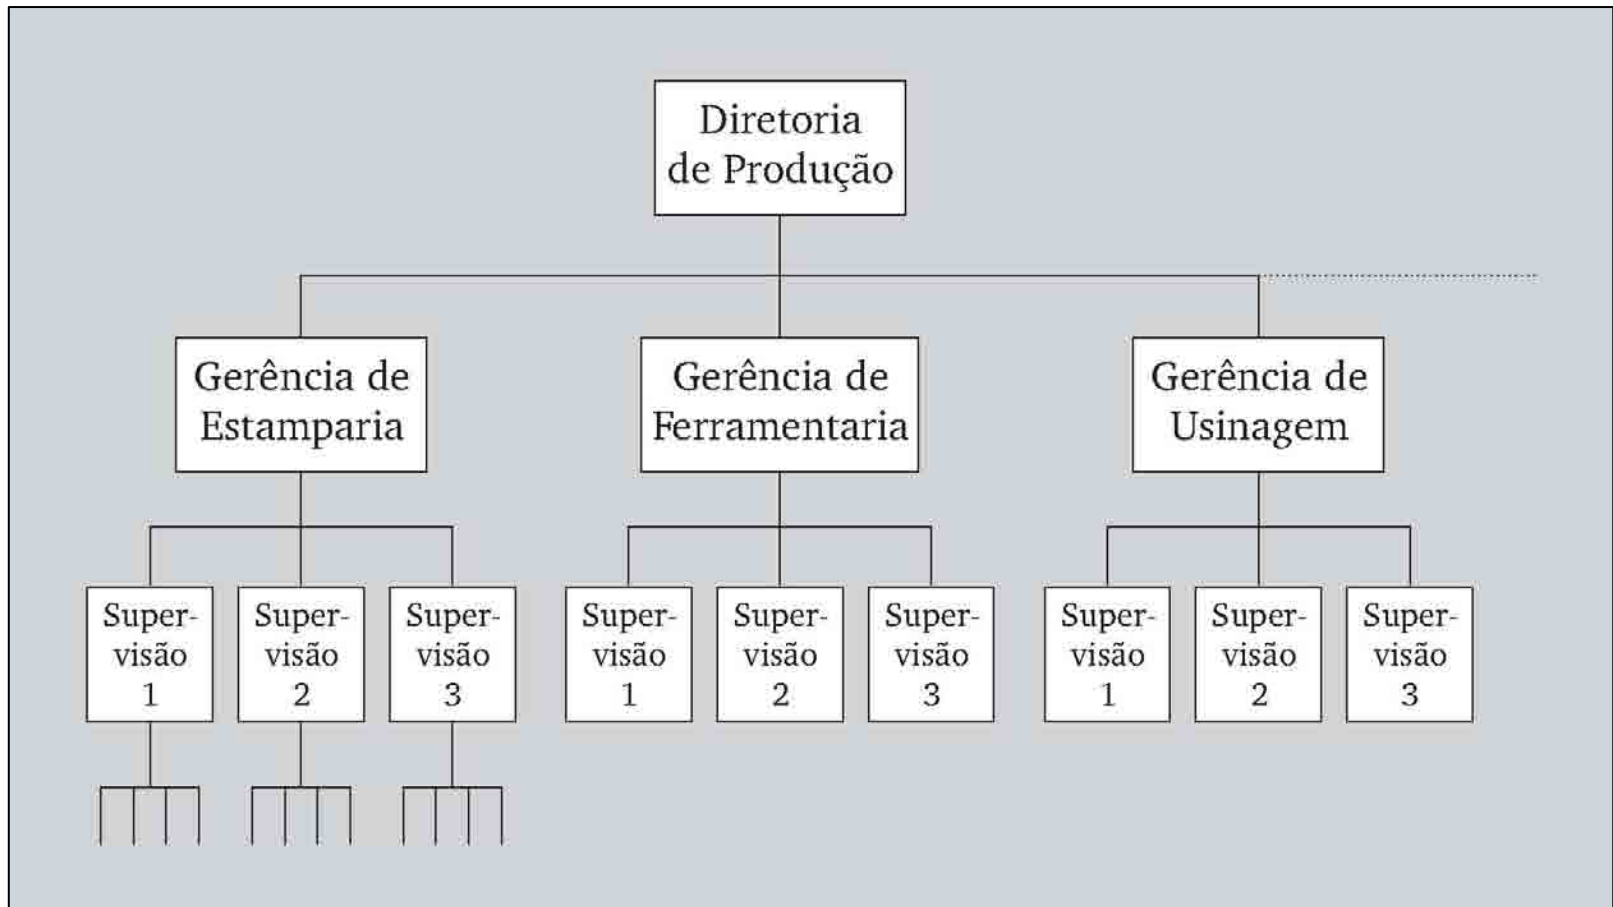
Diretoria de Produção

Gerência de Estamparia

Gerência de Ferramentaria

Gerência de Usinagem

Supervisão 1

Supervisão 2

Supervisão 3

Supervisão 1

Supervisão 2

Supervisão 3

Supervisão 1

Supervisão 2

Supervisão 3